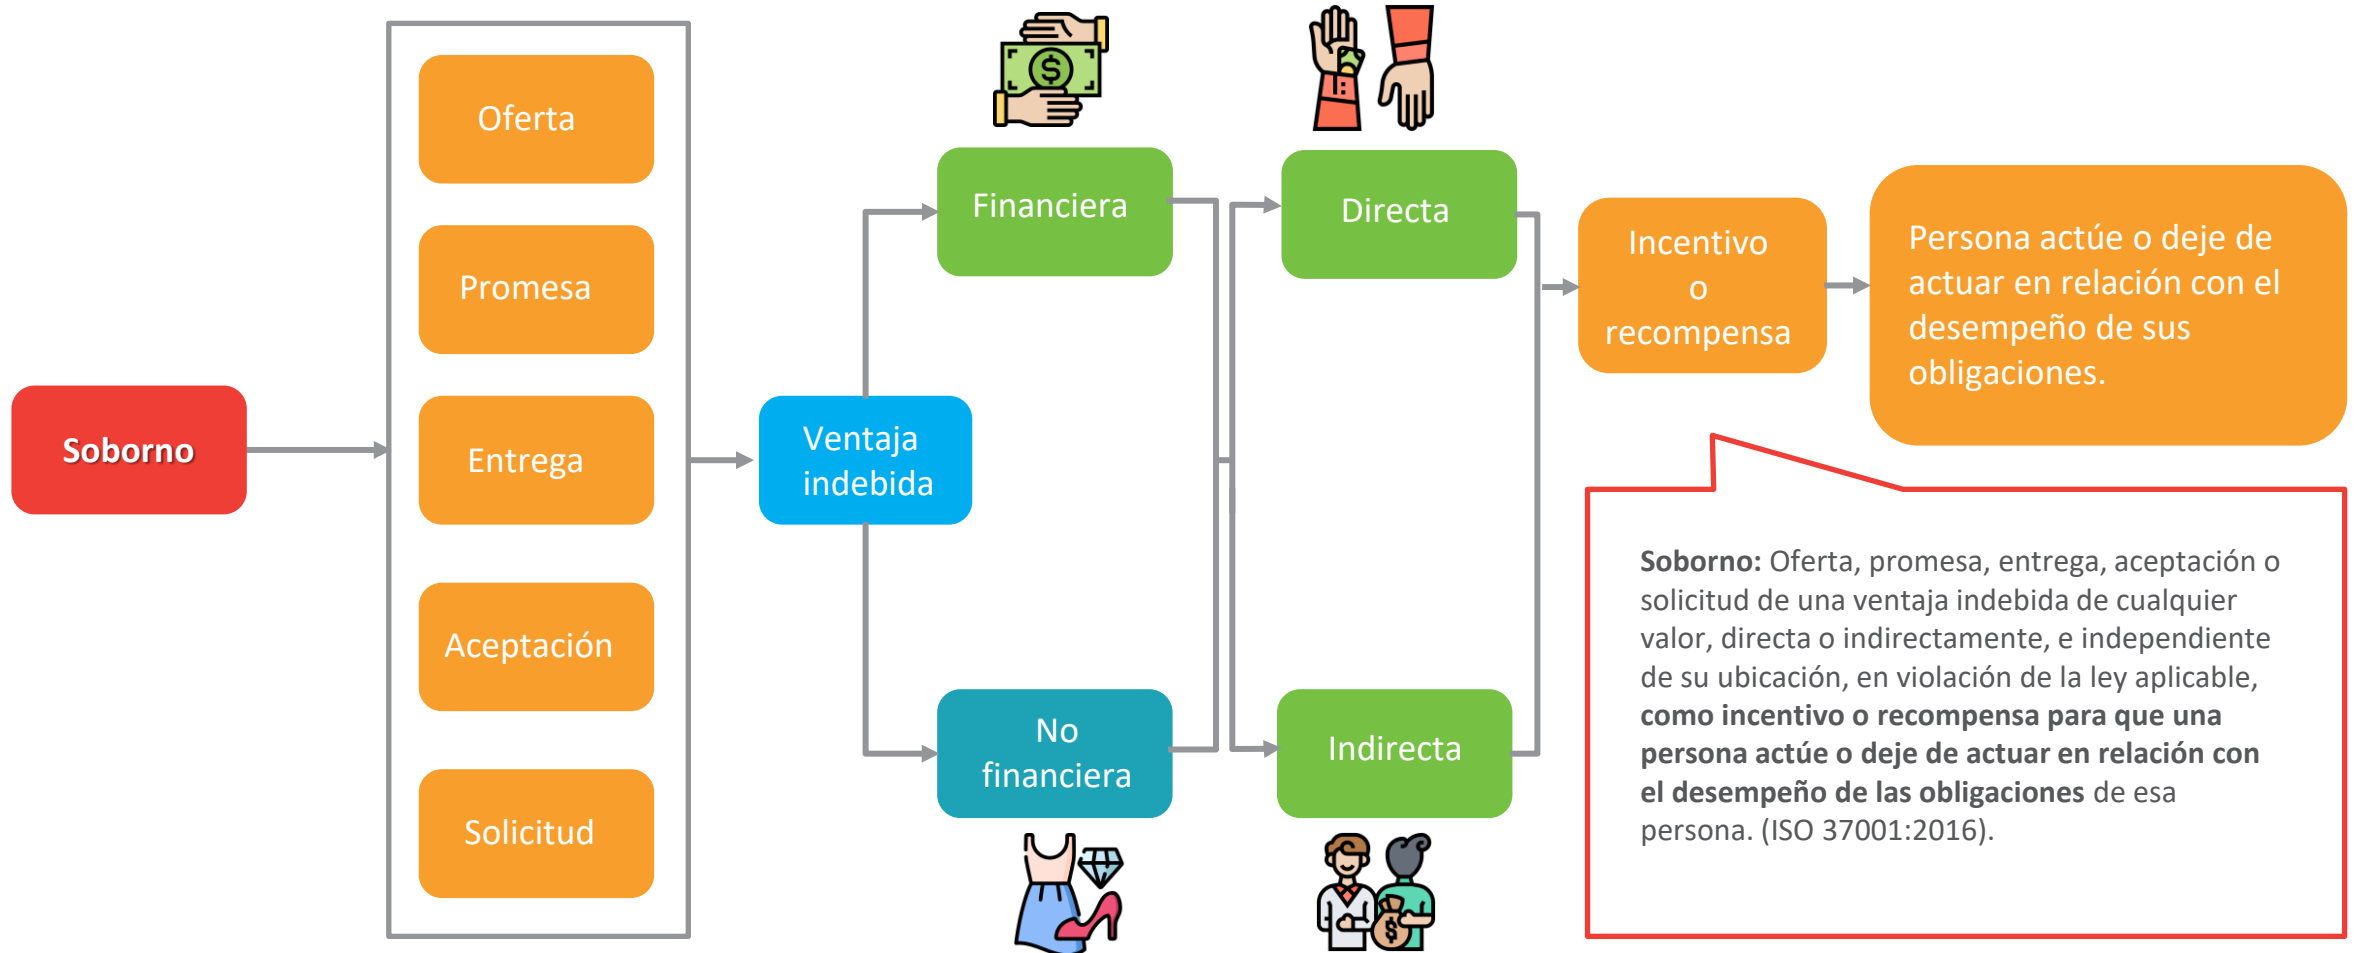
Soborno

Oferta

Promesa

Entrega

Aceptación

Solicitud

Ventaja indebida

Financiera

No financiera

Directa

Indirecta

Incentivo o recompensa

Persona actúe o deje de actuar en relación con el desempeño de sus obligaciones.

**Soborno:** Oferta, promesa, entrega, aceptación o solicitud de una ventaja indebida de cualquier valor, directa o indirectamente, e independiente de su ubicación, en violación de la ley aplicable, **como incentivo o recompensa para que una persona actúe o deje de actuar en relación con el desempeño de las obligaciones** de esa persona. (ISO 37001:2016).